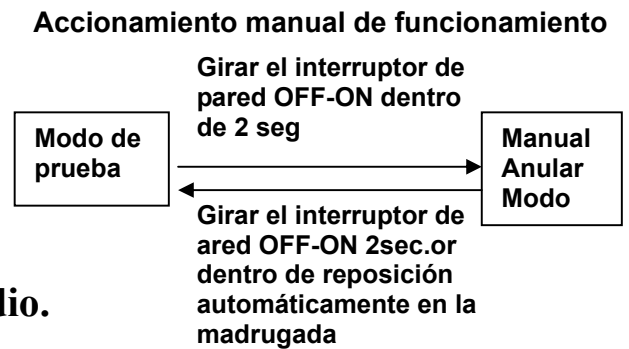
Accionamiento manual de funcionamiento

Modo de prueba

Girar el interruptor de pared OFF-ON dentro de 2 seg

Manual Anular Modo

Girar el interruptor de ared OFF-ON 2sec.or dentro de reposición automáticamente en la madrugada

lio.